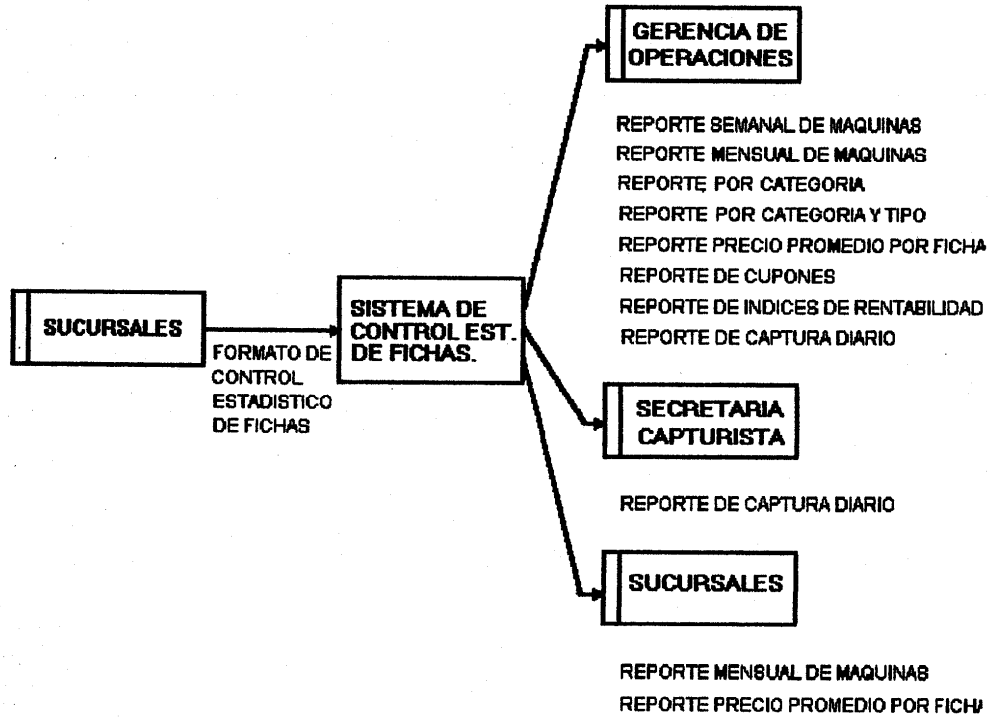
GERENCIA DE OPERACIONES

REPORTE SEMANAL DE MAQUINAS
REPORTE MENSUAL DE MAQUINAS
REPORTE POR CATEGORIA
REPORTE POR CATEGORIA Y TIPO
REPORTE PRECIO PROMEDIO POR FICHA
REPORTE DE CUPONES
REPORTE DE INDICES DE RENTABILIDAD
REPORTE DE CAPTURA DIARIO

SUCURSALES

FORMATO DE CONTROL ESTADISTICO DE FICHAS

SISTEMA DE CONTROL EST. DE FICHAS.

SECRETARIA CAPTURISTA

REPORTE DE CAPTURA DIARIO

SUCURSALES

REPORTE MENSUAL DE MAQUINAS
REPORTE PRECIO PROMEDIO POR FICH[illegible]